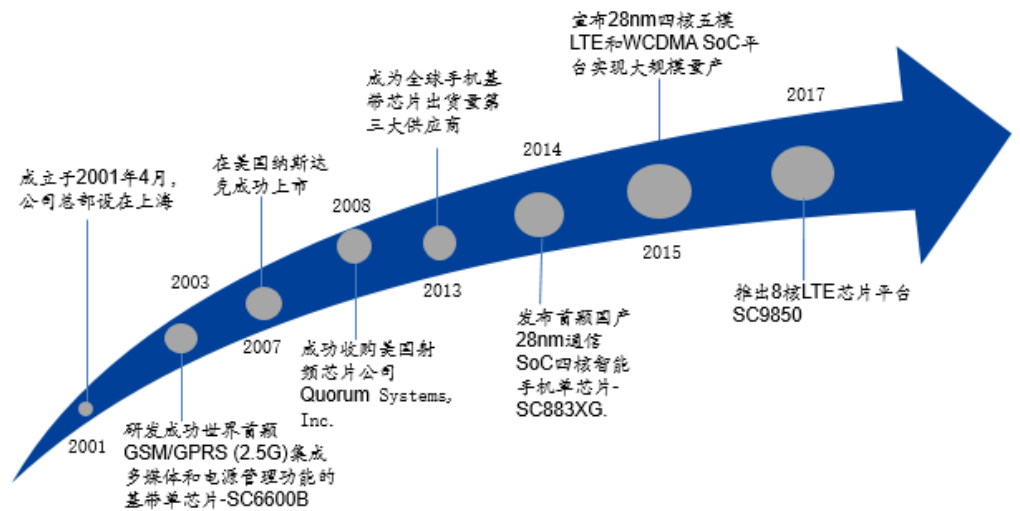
宣布28nm四核五模LTE和WCDMA SoC平台实现大规模量产

成为全球手机基带芯片出货量第三大供应商

2017

2014

在美国纳斯达克成功上市

成立于2001年4月，公司总部设在上海

2008

2015

2003

2013

推出8核LTE芯片平台SC9850

2007

成功收购美国射频芯片公司Quorum Systems, Inc.

发布首颗国产28nm通信SoC四核智能手机单芯片-SC883XG.

2001

研发成功世界首颗GSM/GPRS (2.5G)集成多媒体和电源管理功能的基带单芯片-SC6600B